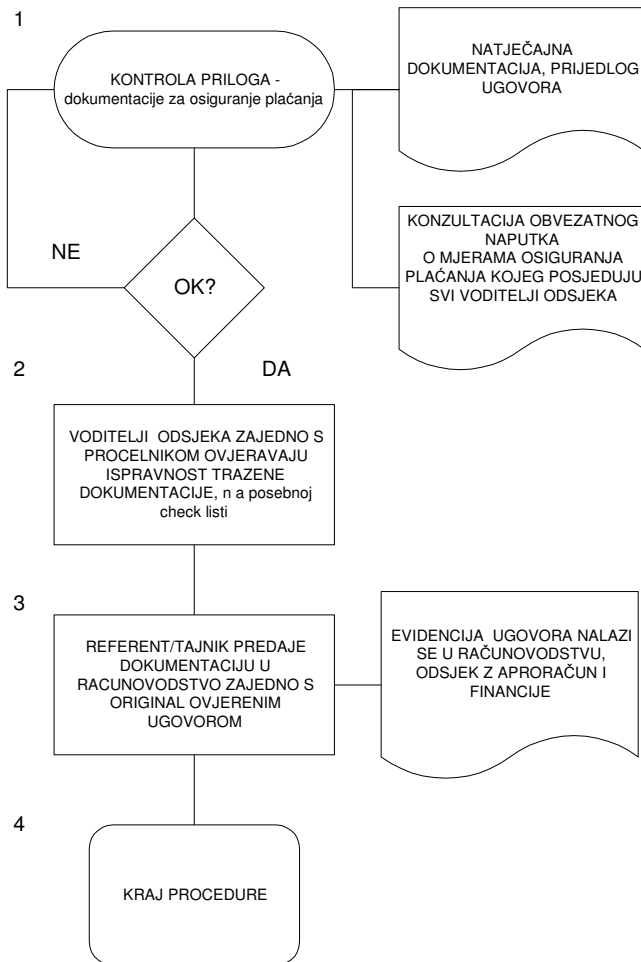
1

KONTROLA PRILOGA - dokumentacije za osiguranje plaćanja

NATJEČAJNA DOKUMENTACIJA, PRIJEDLOG UGOVORA

KONZULTACIJA OBVEZATNOG NAPUTKA O MJERAMA OSIGURANJA PLAĆANJA KOJEG POSJEDUJU SVI VODITELJI ODSJEKA

NE

OK?

2

DA

VODITELJI ODSJEKA ZAJEDNO S PROCELNIKOM OVJERAVAJU ISPRAVNOST TRAZENE DOKUMENTACIJE, n a posebnoj check listi

3

REFERENT/TAJNIK PREDAJE DOKUMENTACIJU U RACUNOVODSTVO ZAJEDNO S ORIGINAL OVJERENIM UGOVOROM

EVIDENCIJA UGOVORA NALAZI SE U RAČUNOVODSTVU, ODSJEK Z APRORAČUN I FINANCIJE

4

KRAJ PROCEDURE